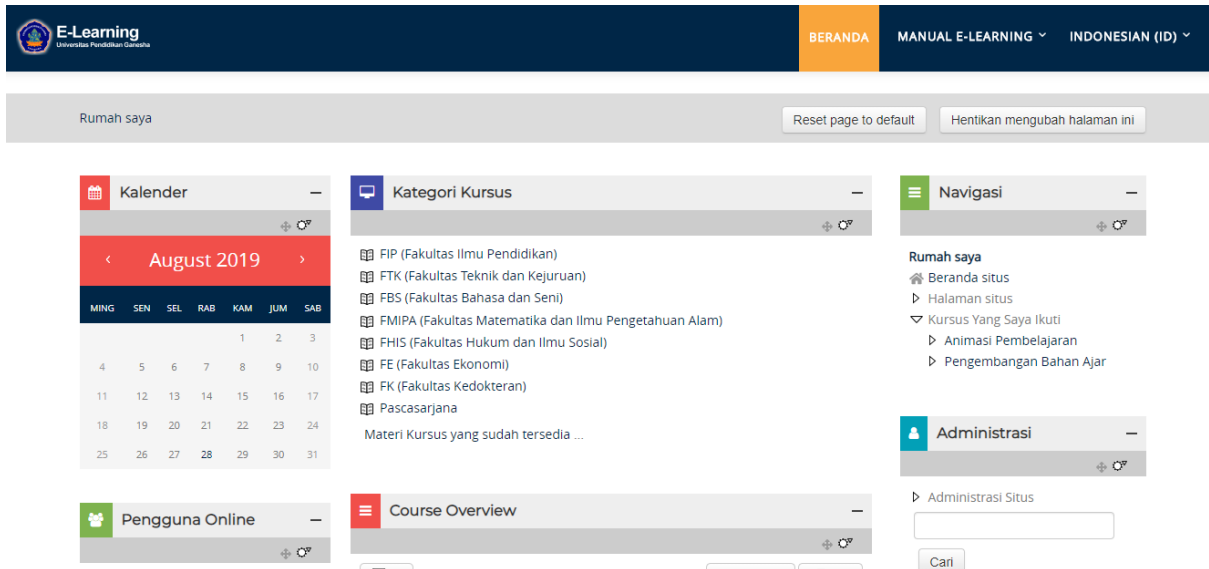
E-Learning
Universitas Pendidikan Ganesha

BERANDA MANUAL E-LEARNING INDONESIAN (ID)

Rumah saya

Reset page to default Hentikan mengubah halaman ini

Kalender

‹ August 2019 ›

| MING | SEN | SEL | RAB | KAM | JUM | SAB |
|---|---|---|---|---|---|---|
| | | | | 1 | 2 | 3 |
| 4 | 5 | 6 | 7 | 8 | 9 | 10 |
| 11 | 12 | 13 | 14 | 15 | 16 | 17 |
| 18 | 19 | 20 | 21 | 22 | 23 | 24 |
| 25 | 26 | 27 | 28 | 29 | 30 | 31 |

Pengguna Online

Kategori Kursus

FIP (Fakultas Ilmu Pendidikan)
FTK (Fakultas Teknik dan Kejuruan)
FBS (Fakultas Bahasa dan Seni)
FMIPA (Fakultas Matematika dan Ilmu Pengetahuan Alam)
FHIS (Fakultas Hukum dan Ilmu Sosial)
FE (Fakultas Ekonomi)
FK (Fakultas Kedokteran)
Pascasarjana

Materi Kursus yang sudah tersedia ...

Course Overview

Navigasi

Rumah saya
Beranda situs
Halaman situs
Kursus Yang Saya Ikuti
Animasi Pembelajaran
Pengembangan Bahan Ajar

Administrasi

Administrasi Situs

Cari